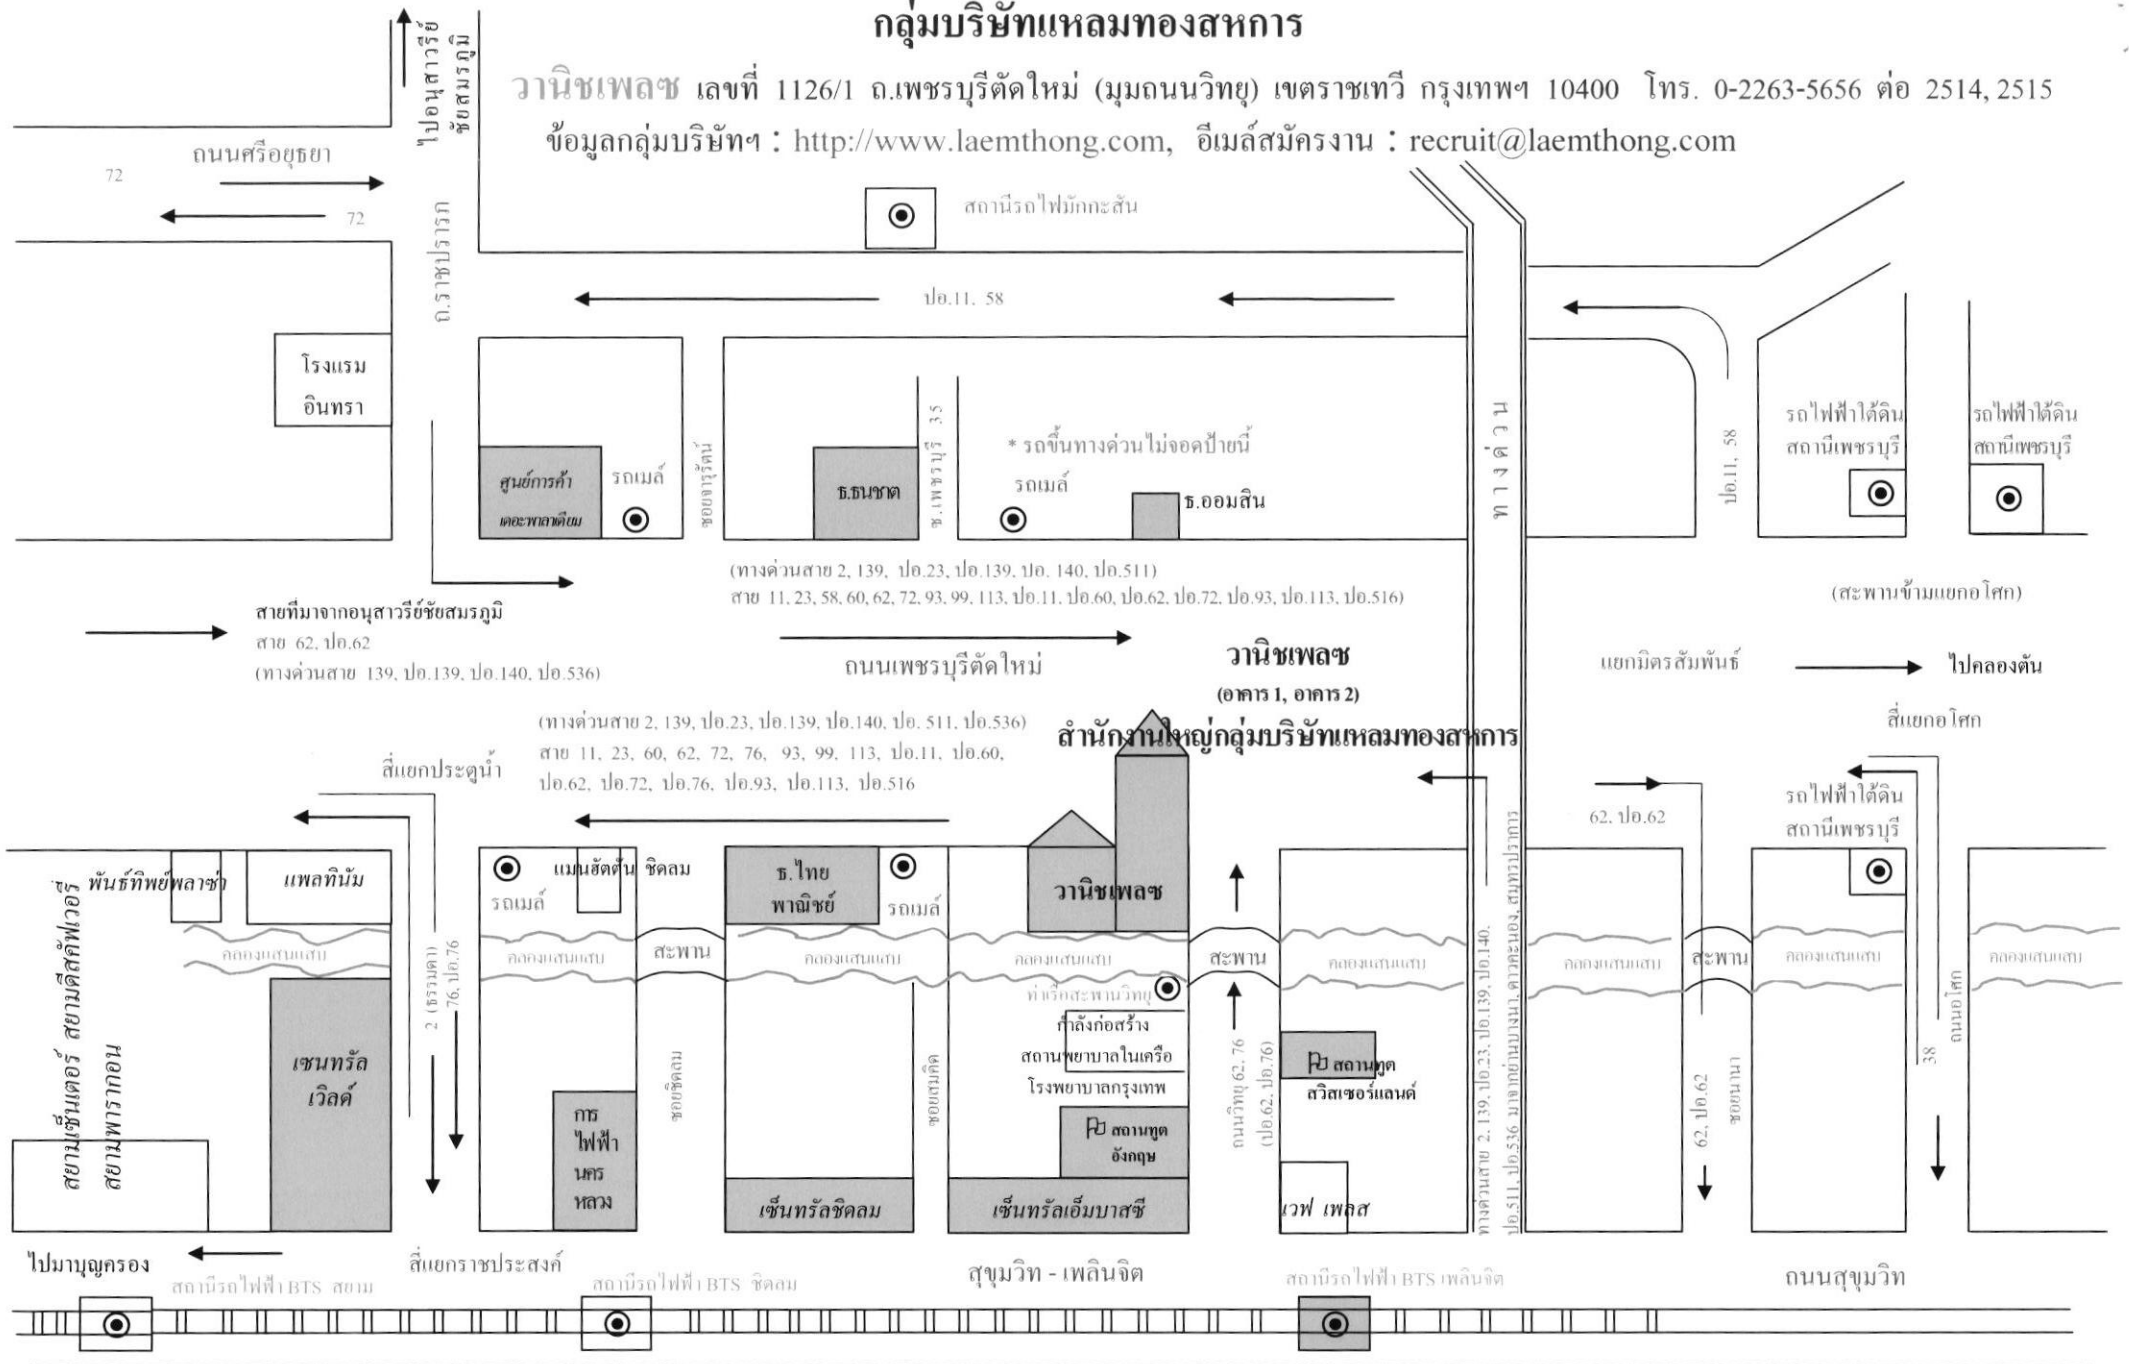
กลุ่มบริษัทแหลมทองสหการ

วานิชเพลซ เลขที่ 1126/1 ถ.เพชรบุรีตัดใหม่ (มุมถนนวิทยุ) เขตราชเทวี กรุงเทพฯ 10400 โทร. 0-2263-5656 ต่อ 2514, 2515

ข้อมูลกลุ่มบริษัทฯ : http://www.laemthong.com, อีเมล์สมัครงาน : recruit@laemthong.com

ไปอนุสาวรีย์ชัยสมรภูมิ

ถนนศรีอยุธยา

72

72

ถ.ราชปรารภ

สถานีรถไฟมักกะสัน

ปอ.11, 58

โรงแรม อินทรา

ศูนย์การค้า เดอะพาลาเดียม

รถเมล์

ซอยจารุรัตน์

ธ.ธนชาต

ซ.เพชรบุรี 35

* รถขึ้นทางด่วนไม่จอดป้ายนี้

รถเมล์

ธ.ออมสิน

ทางด่วน

ปอ.11, 58

รถไฟฟ้าใต้ดิน สถานีเพชรบุรี

รถไฟฟ้าใต้ดิน สถานีเพชรบุรี

(ทางด่วนสาย 2, 139, ปอ.23, ปอ.139, ปอ. 140, ปอ.511)
สาย 11, 23, 58, 60, 62, 72, 93, 99, 113, ปอ.11, ปอ.60, ปอ.62, ปอ.72, ปอ.93, ปอ.113, ปอ.516)

(สะพานข้ามแยกอโศก)

สายที่มาจากอนุสาวรีย์ชัยสมรภูมิ
สาย 62, ปอ.62
(ทางด่วนสาย 139, ปอ.139, ปอ.140, ปอ.536)

ถนนเพชรบุรีตัดใหม่

วานิชเพลซ
(อาคาร 1, อาคาร 2)
สำนักงานใหญ่กลุ่มบริษัทแหลมทองสหการ

แยกมิตรสัมพันธ์

ไปคลองตัน

สี่แยกอโศก

(ทางด่วนสาย 2, 139, ปอ.23, ปอ.139, ปอ.140, ปอ. 511, ปอ.536)
สาย 11, 23, 60, 62, 72, 76, 93, 99, 113, ปอ.11, ปอ.60, ปอ.62, ปอ.72, ปอ.76, ปอ.93, ปอ.113, ปอ.516

สี่แยกประตูน้ำ

62, ปอ.62

รถไฟฟ้าใต้ดิน สถานีเพชรบุรี

พันธ์ทิพย์พลาซ่า

แพลทินัม

สยามเซ็นเตอร์ สยามดิสคัฟเวอรี่

สยามพารากอน

2 (ธรรมดา) 76, ปอ.76

แมนฮัตตัน ชิดลม

รถเมล์

ธ.ไทย พาณิชย์

รถเมล์

วานิชเพลซ

คลองแสนแสบ

สะพาน

คลองแสนแสบ

คลองแสนแสบ

คลองแสนแสบ

สะพาน

คลองแสนแสบ

คลองแสนแสบ

สะพาน

คลองแสนแสบ

คลองแสนแสบ

ท่าเรือสะพานวิทยุ

กำลังก่อสร้าง สถานพยาบาลในเครือ โรงพยาบาลกรุงเทพ

เซนทรัล เวิลด์

ซอยชิดลม

ซอยหลังสวน

ถนนวิทยุ 62, 76 (ปอ.62, ปอ.76)

สถานทูต สวิสเซอร์แลนด์

สถานทูต อังกฤษ

ทางด่วนสาย 2, 139, ปอ.23, ปอ.139, ปอ.140, ปอ.511, ปอ.536 มาจากบางนา, ดาวคะนอง, สมุทรปราการ

62, ปอ.62

ซอยนานา

38

ถนนอโศก

การ ไฟฟ้า นคร หลวง

เซ็นทรัลชิดลม

เซ็นทรัลเอ็มบาสซี

เวฟ เพลส

ไปมาบุญครอง

สี่แยกราชประสงค์

สุขุมวิท - เพลินจิต

ถนนสุขุมวิท

สถานีรถไฟฟ้า BTS สยาม

สถานีรถไฟฟ้า BTS ชิดลม

สถานีรถไฟฟ้า BTS เพลินจิต